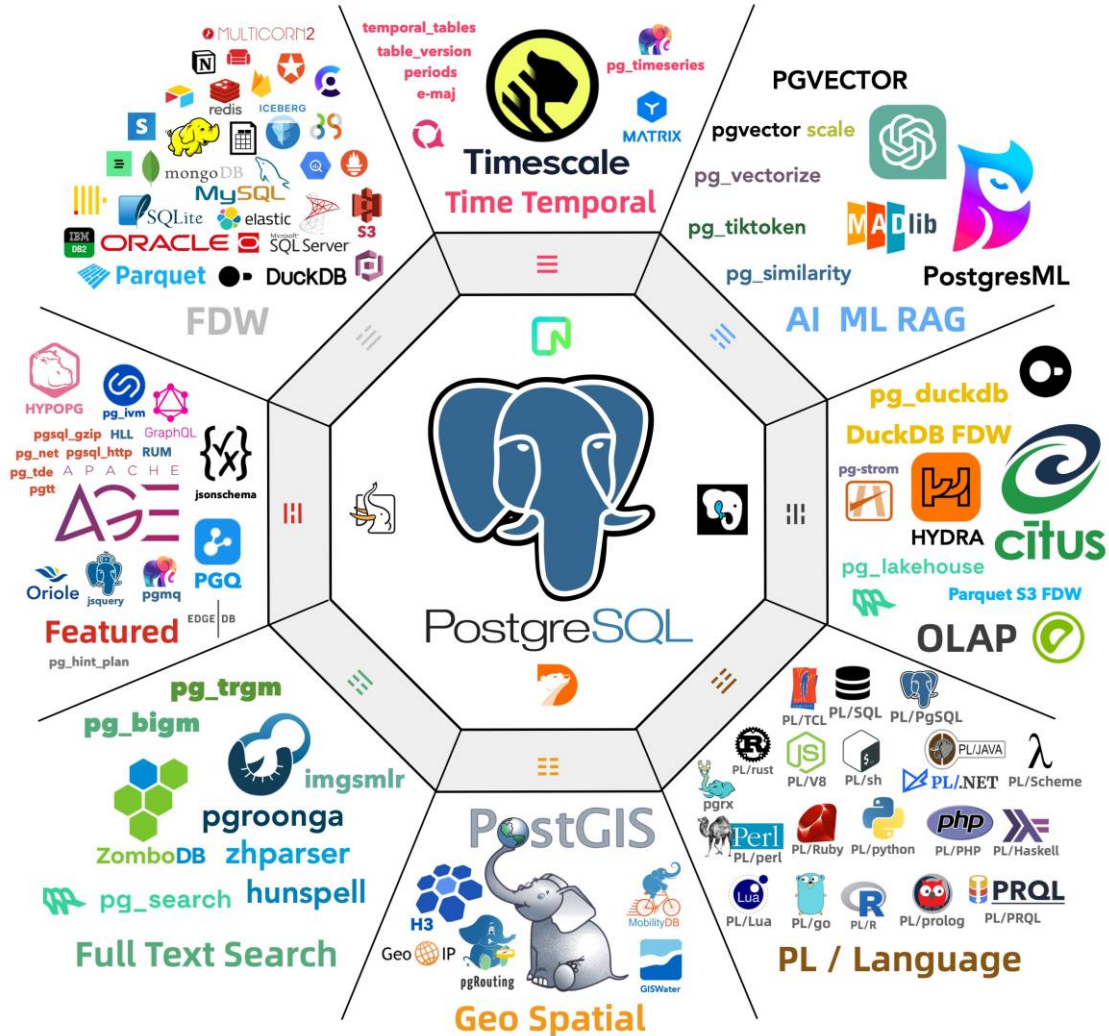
MULTICORN2
redis
ICEBERG
mongoDB
MySQL
SQLite
elastic
ORACLE
SQL Server
S3
DB2
Parquet
DuckDB
FDW

temporal_tables
table_version
periods
e-maj
pg_timeseries
MATRIX
Timescale
Time Temporal

PGVECTOR
pgvector scale
pg_vectorize
pg_tiktoken
MADlib
pg_similarity
PostgresML
AI ML RAG

HYPOPG
pg_ivm
GraphQL
pgsql_gzip
HLL
pg_net
pgsql_http
RUM
pg_tde
pgtt
APACHE
AGE
jsonschema
Oriole
jsquery
pgmq
PGQ
EDGE DB
Featured
pg_hint_plan

pg_duckdb
DuckDB FDW
pg-strom
HYDRA
citus
pg_lakehouse
Parquet S3 FDW
OLAP

PostgreSQL

pg_trgm
pg_bigm
imgsmlr
pgroonga
ZomboDB
zhparser
pg_search
hunspell
Full Text Search

PostGIS
H3
Geo IP
pgRouting
MobilityDB
GISWater
Geo Spatial

PL/TCL
PL/SQL
PL/PgSQL
PL/rust
PL/V8
PL/sh
PL/JAVA
PL/.NET
PL/Scheme
pgrx
Perl
PL/perl
PL/Ruby
PL/python
PL/PHP
PL/Haskell
Lua
PL/Lua
PL/go
PL/R
PL/prolog
PRQL
PL/PRQL
PL / Language